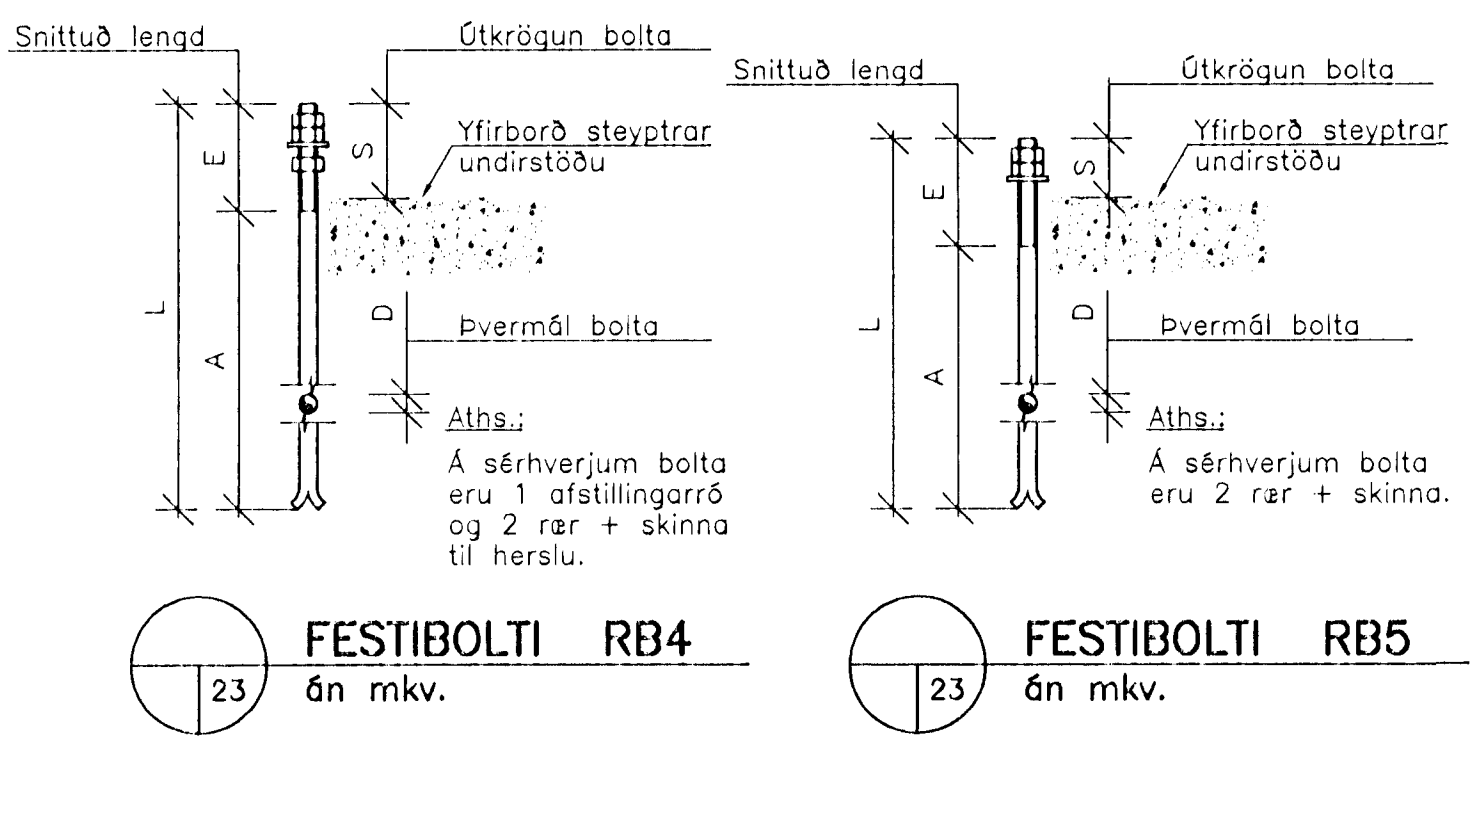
Snittuð lengd

Útkrögun bolta

Yfirborð steyptrar undirstöðu

E

S

L

A

D

Þvermál bolta

Aths.:

Á sérhverjum bolta eru 1 afstillingarró og 2 rær + skinna til herslu.

FESTIBOLTI RB4

23

án mkv.

Snittuð lengd

Útkrögun bolta

Yfirborð steyptrar undirstöðu

E

S

L

A

D

Þvermál bolta

Aths.:

Á sérhverjum bolta eru 2 rær + skinna.

FESTIBOLTI RB5

23

án mkv.